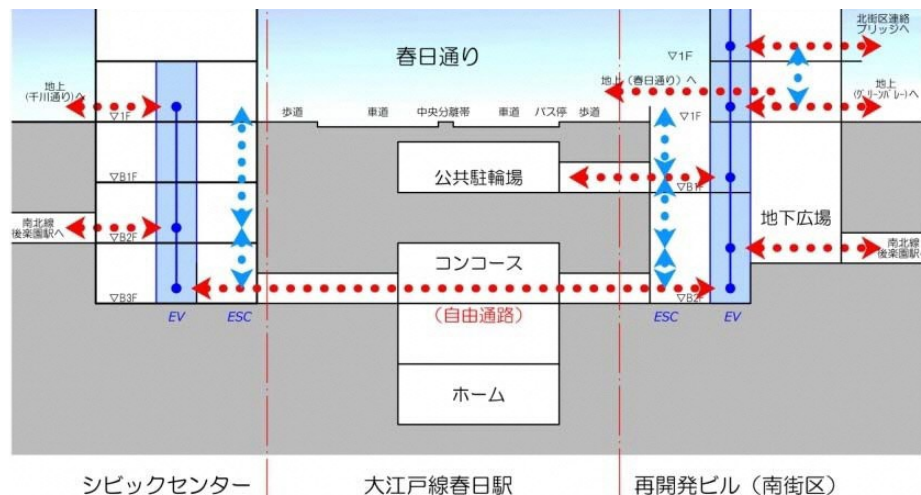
春日通り

北街区連絡ブリッジへ

▽1F

地上(春日通り)へ

地上(グリーンバレー)へ

地上(千川通り)へ

▽1F

歩道 車道 中央分離帯 車道 バス停 歩道

▽1F

▽B1F

公共駐輪場

▽B1F

地下広場

南北線後楽園駅へ

▽B2F

南北線後楽園駅へ

コンコース

▽B3F

▽B2F

EV ESC

(自由通路)

ESC EV

ホーム

シビックセンター

大江戸線春日駅

再開発ビル(南街区)